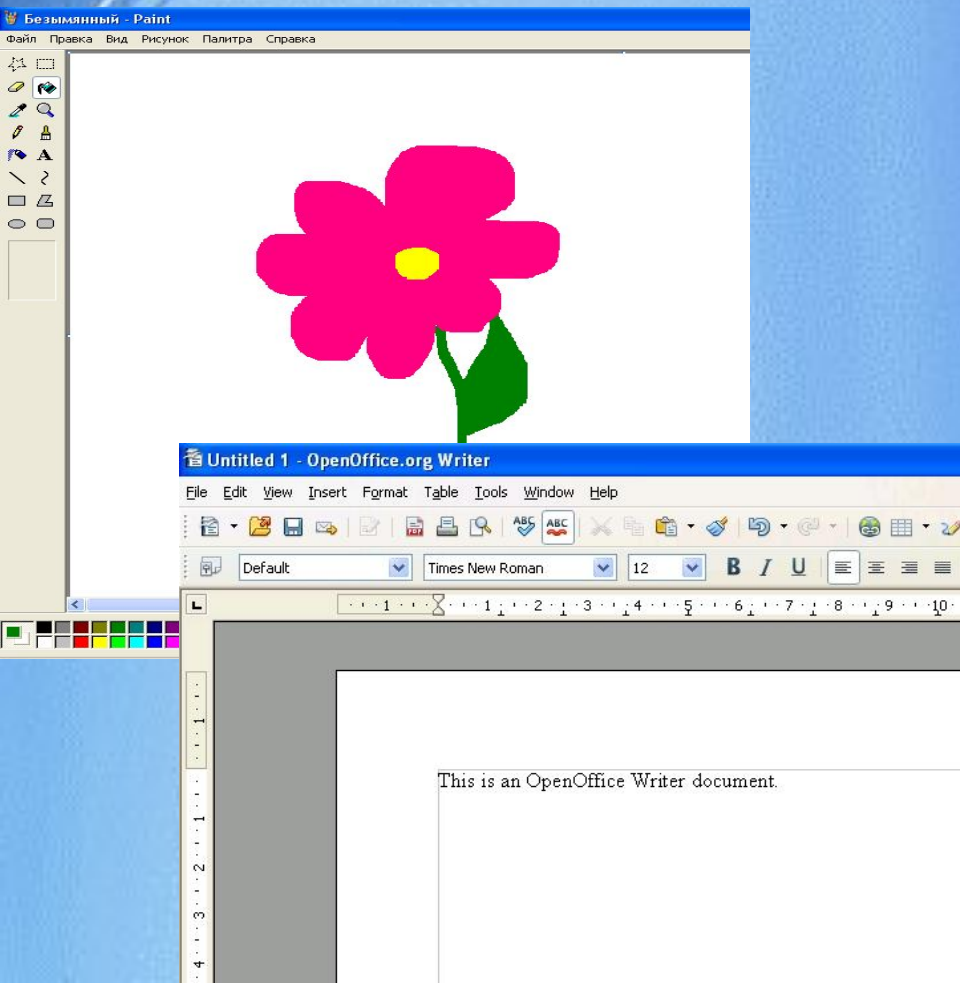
Безымянный - Paint
Файл Правка Вид Рисунок Палитра Справка

Untitled 1 - OpenOffice.org Writer
File Edit View Insert Format Table Tools Window Help
Default
Times New Roman
12
B I U

This is an OpenOffice Writer document.